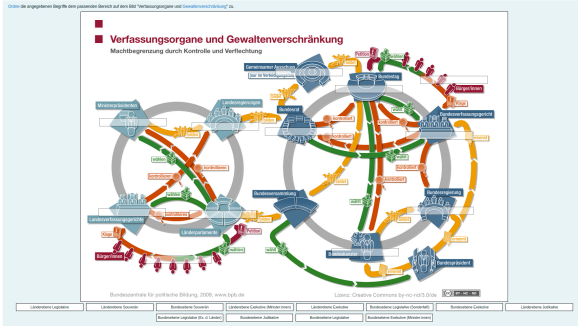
Ordne die angegebenen Begriffe dem passenden Bereich auf dem Bild "Verfassungsorgane und Gewaltenverschränkung" zu.

Verfassungsorgane und Gewaltenverschränkung
Machtbegrenzung durch Kontrolle und Verflechtung

Gemeinsamer Ausschuss
Vermittlungsausschuss
Bundestag
Bürger/innen
Ministerpräsidenten
Landesregierungen
Bundesrat
Bundesregierung
Bundesverfassungsgericht
Bundesversammlung
Landesverfassungsgerichte
Landesparlamente
Bürger/innen
Bundespräsident
wählen
kontrollieren
Klage
Petition

Bundeszentrale für politische Bildung, 2009, www.bpb.de
Lizenz: Creative Commons by-nc-nd/3.0/de

| Länderebene Legislative | Bundesebene Souverän | Länderebene Exekutive (Minister innen) | Länderebene Exekutive | Bundesebene Legislative (Sonderfall) | Bundesebene Exekutive | Länderebene Judikative |
|---|---|---|---|---|---|---|
| Bundesebene Legislative (Bz. d. Länder) | Bundesebene Judikative | Bundesebene Legislative | Bundesebene Exekutive (Minister innen) | | | |